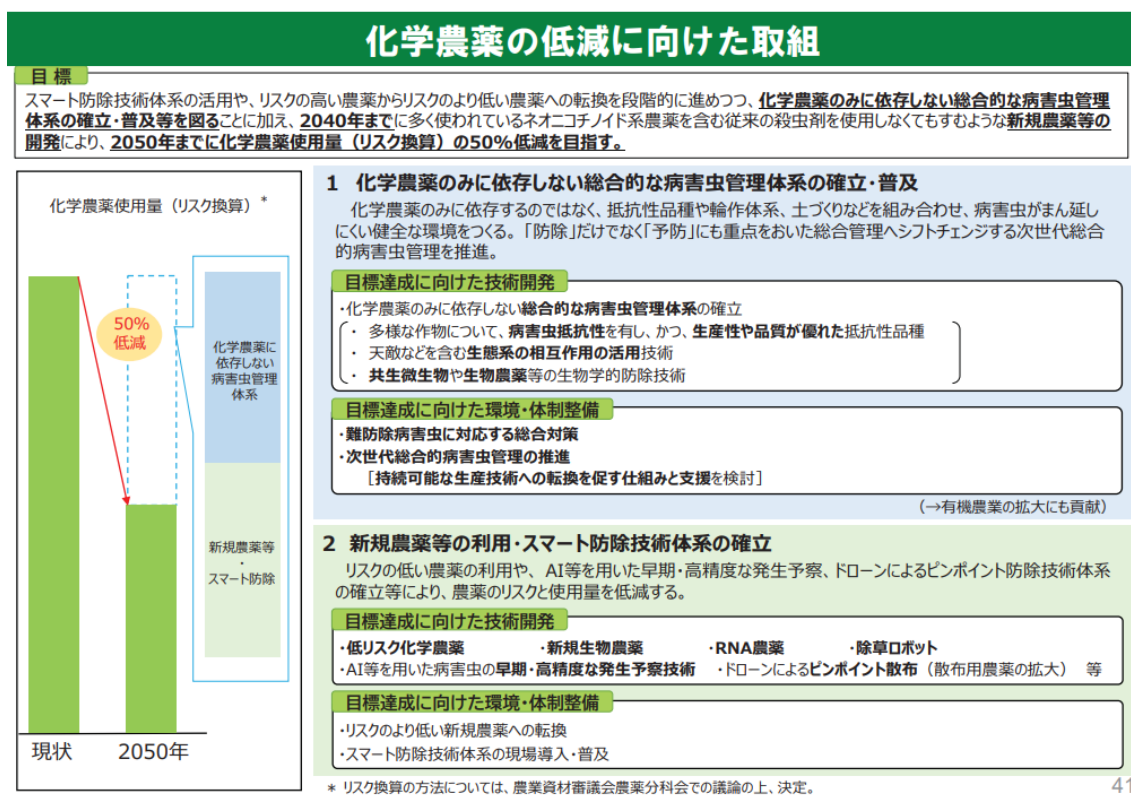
化学農薬の低減に向けた取組

目標

スマート防除技術体系の活用や、リスクの高い農薬からリスクのより低い農薬への転換を段階的に進めつつ、化学農薬のみに依存しない総合的な病害虫管理体系の確立・普及等を図ることに加え、2040年までに多く使われているネオニコチノイド系農薬を含む従来の殺虫剤を使用しなくてもすむような新規農薬等の開発により、2050年までに化学農薬使用量（リスク換算）の50%低減を目指す。

化学農薬使用量（リスク換算）＊

50%低減

化学農薬に依存しない病害虫管理体系

新規農薬等・スマート防除

現状

2050年

1　化学農薬のみに依存しない総合的な病害虫管理体系の確立・普及

化学農薬のみに依存するのではなく、抵抗性品種や輪作体系、土づくりなどを組み合わせ、病害虫がまん延しにくい健全な環境をつくる。「防除」だけでなく「予防」にも重点をおいた総合管理へシフトチェンジする次世代総合的病害虫管理を推進。

目標達成に向けた技術開発

・化学農薬のみに依存しない総合的な病害虫管理体系の確立
・多様な作物について、病害虫抵抗性を有し、かつ、生産性や品質が優れた抵抗性品種
・天敵などを含む生態系の相互作用の活用技術
・共生微生物や生物農薬等の生物学的防除技術

目標達成に向けた環境・体制整備

・難防除病害虫に対応する総合対策
・次世代総合的病害虫管理の推進
［持続可能な生産技術への転換を促す仕組みと支援を検討］

（→有機農業の拡大にも貢献）

2　新規農薬等の利用・スマート防除技術体系の確立

リスクの低い農薬の利用や、AI等を用いた早期・高精度な発生予察、ドローンによるピンポイント防除技術体系の確立等により、農薬のリスクと使用量を低減する。

目標達成に向けた技術開発

・低リスク化学農薬　・新規生物農薬　・RNA農薬　・除草ロボット
・AI等を用いた病害虫の早期・高精度な発生予察技術　・ドローンによるピンポイント散布（散布用農薬の拡大）　等

目標達成に向けた環境・体制整備

・リスクのより低い新規農薬への転換
・スマート防除技術体系の現場導入・普及

＊ リスク換算の方法については、農業資材審議会農薬分科会での議論の上、決定。

41